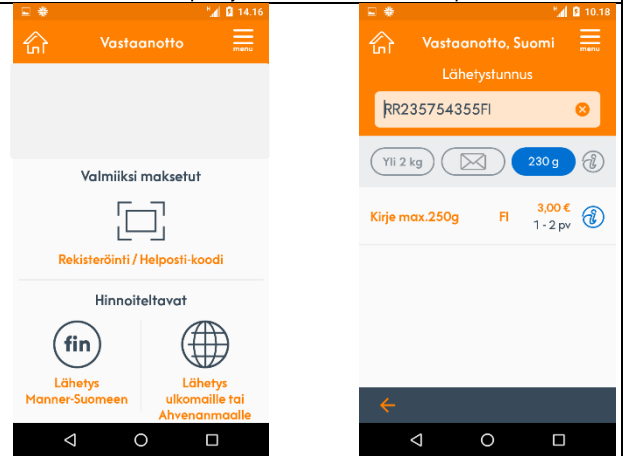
14.16

Vastaanotto

menu

Valmiiksi maksetut

Rekisteröinti / Helposti-koodi

Hinnoiteltavat

fin

Lähetys Manner-Suomeen

Lähetys ulkomaille tai Ahvenanmaalle

10.18

Vastaanotto, Suomi

menu

Lähetystunnus

RR235754355FI

Yli 2 kg

230 g

Kirje max.250g

FI

3,00 €

1 - 2 pv